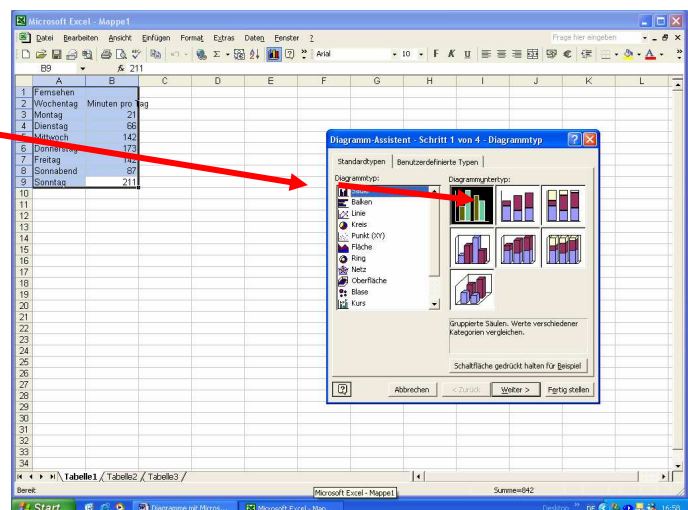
Microsoft Excel - Mappe1

Datei Bearbeiten Ansicht Einfügen Format Extras Daten Fenster ?

Frage hier eingeben

Arial 10 F K U

B9 $f_x$ 211

| | A | B | C | D | E | F | G | H | I | J | K | L |
|---|---|---|---|---|---|---|---|---|---|---|---|---|
| 1 | Fernsehen | | | | | | | | | | | |
| 2 | Wochentag | Minuten pro Tag | | | | | | | | | | |
| 3 | Montag | 21 | | | | | | | | | | |
| 4 | Dienstag | 66 | | | | | | | | | | |
| 5 | Mittwoch | 142 | | | | | | | | | | |
| 6 | Donnerstag | 173 | | | | | | | | | | |
| 7 | Freitag | 142 | | | | | | | | | | |
| 8 | Sonnabend | 87 | | | | | | | | | | |
| 9 | Sonntag | 211 | | | | | | | | | | |

10 11 12 13 14 15 16 17 18 19 20 21 22 23 24 25 26 27 28 29 30 31 32 33 34

Diagramm-Assistent - Schritt 1 von 4 - Diagrammtyp

Standardtypen Benutzerdefinierte Typen

Diagrammtyp:
Säule
Balken
Linie
Kreis
Punkt (XY)
Fläche
Ring
Netz
Oberfläche
Blase
Kurs

Diagrammuntertyp:

Gruppierte Säulen. Werte verschiedener Kategorien vergleichen.

Schaltfläche gedrückt halten für Beispiel

Abbrechen < Zurück Weiter > Fertig stellen

Tabelle1 Tabelle2 Tabelle3

Bereit

Microsoft Excel - Mappe1

Summe=842

Start Diagramme mit Micros... Microsoft Excel - Map... Desktop DE 16:58